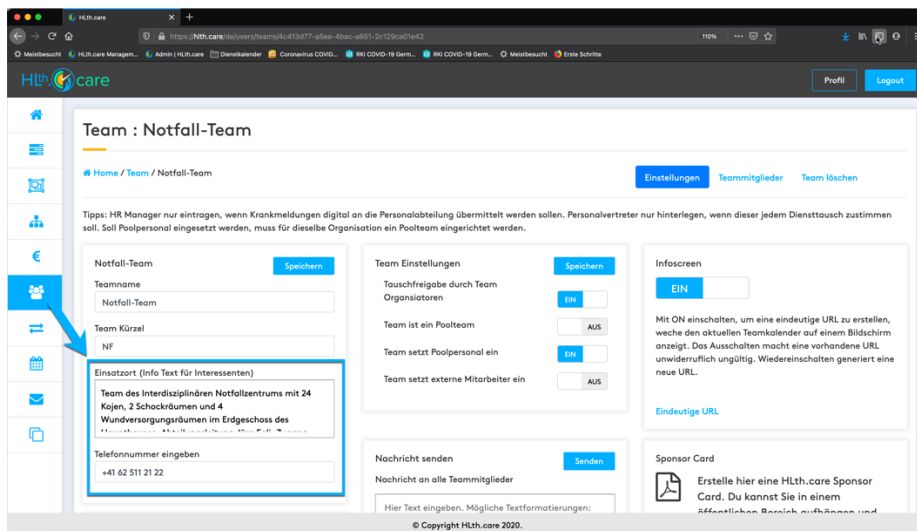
HLth.care
https://hlth.care/de/users/teams/4c413d77-a5ee-4bac-a651-2c129ca01e42
110%
Meistbesucht HLth.care Managem... Admin | HLth.care Dienstkalender Coronavirus COVID... RKI COVID-19 Germ... RKI COVID-19 Germ... Meistbesucht Erste Schritte

HLth.care
Profil
Logout

Team : Notfall-Team

Home / Team / Notfall-Team

Einstellungen
Teammitglieder
Team löschen

Tipps: HR Manager nur eintragen, wenn Krankmeldungen digital an die Personalabteilung übermittelt werden sollen. Personalvertreter nur hinterlegen, wenn dieser jedem Diensttausch zustimmen soll. Soll Poolpersonal eingesetzt werden, muss für dieselbe Organisation ein Poolteam eingerichtet werden.

Notfall-Team
Speichern
Teamname
Notfall-Team
Team Kürzel
NF
Einsatzort (Info Text für Interessenten)
Team des Interdisziplinären Notfallzentrums mit 24 Kojen, 2 Schockräumen und 4 Wundversorgungsräumen im Erdgeschoss des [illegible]
Telefonnummer eingeben
+41 62 511 21 22

Team Einstellungen
Speichern
Tauschfreigabe durch Team Organsiatoren
EIN
Team ist ein Poolteam
AUS
Team setzt Poolpersonal ein
EIN
Team setzt externe Mitarbeiter ein
AUS

Nachricht senden
Senden
Nachricht an alle Teammitglieder
Hier Text eingeben. Mögliche Textformatierungen:

Infoscreen
EIN
Mit ON einschalten, um eine eindeutige URL zu erstellen, wehe den aktuellen Teamkalender auf einem Bildschirm anzeigt. Das Ausschalten macht eine vorhandene URL unwiderruflich ungültig. Wiedereinschalten generiert eine neue URL.
Eindeutige URL

Sponsor Card
Erstelle hier eine HLth.care Sponsor Card. Du kannst Sie in einem öffentlichen Bereich aufhängen und

© Copyright HLth.care 2020.